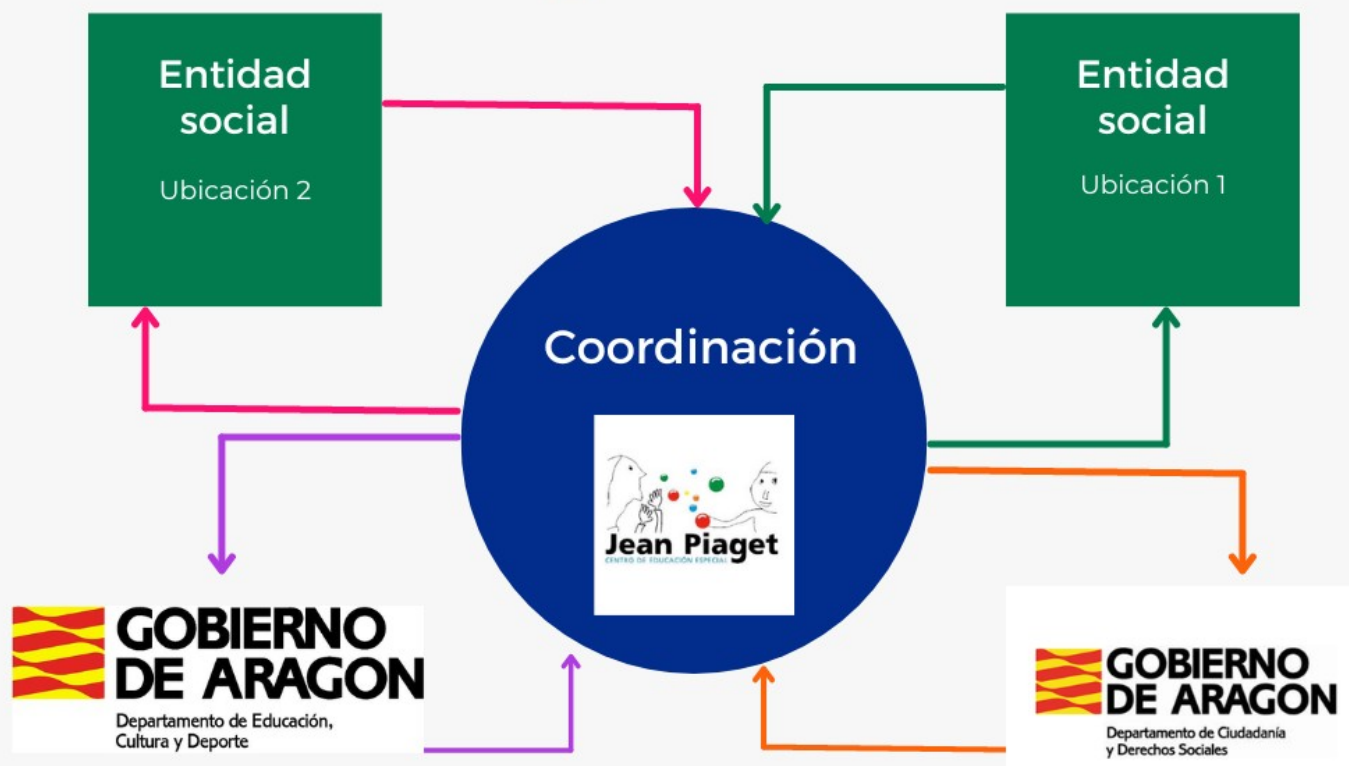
Entidad social

Ubicación 2

Entidad social

Ubicación 1

Coordinación

Jean Piaget
CENTRO DE EDUCACIÓN ESPECIAL

GOBIERNO DE ARAGON
Departamento de Educación, Cultura y Deporte

GOBIERNO DE ARAGON
Departamento de Ciudadanía y Derechos Sociales